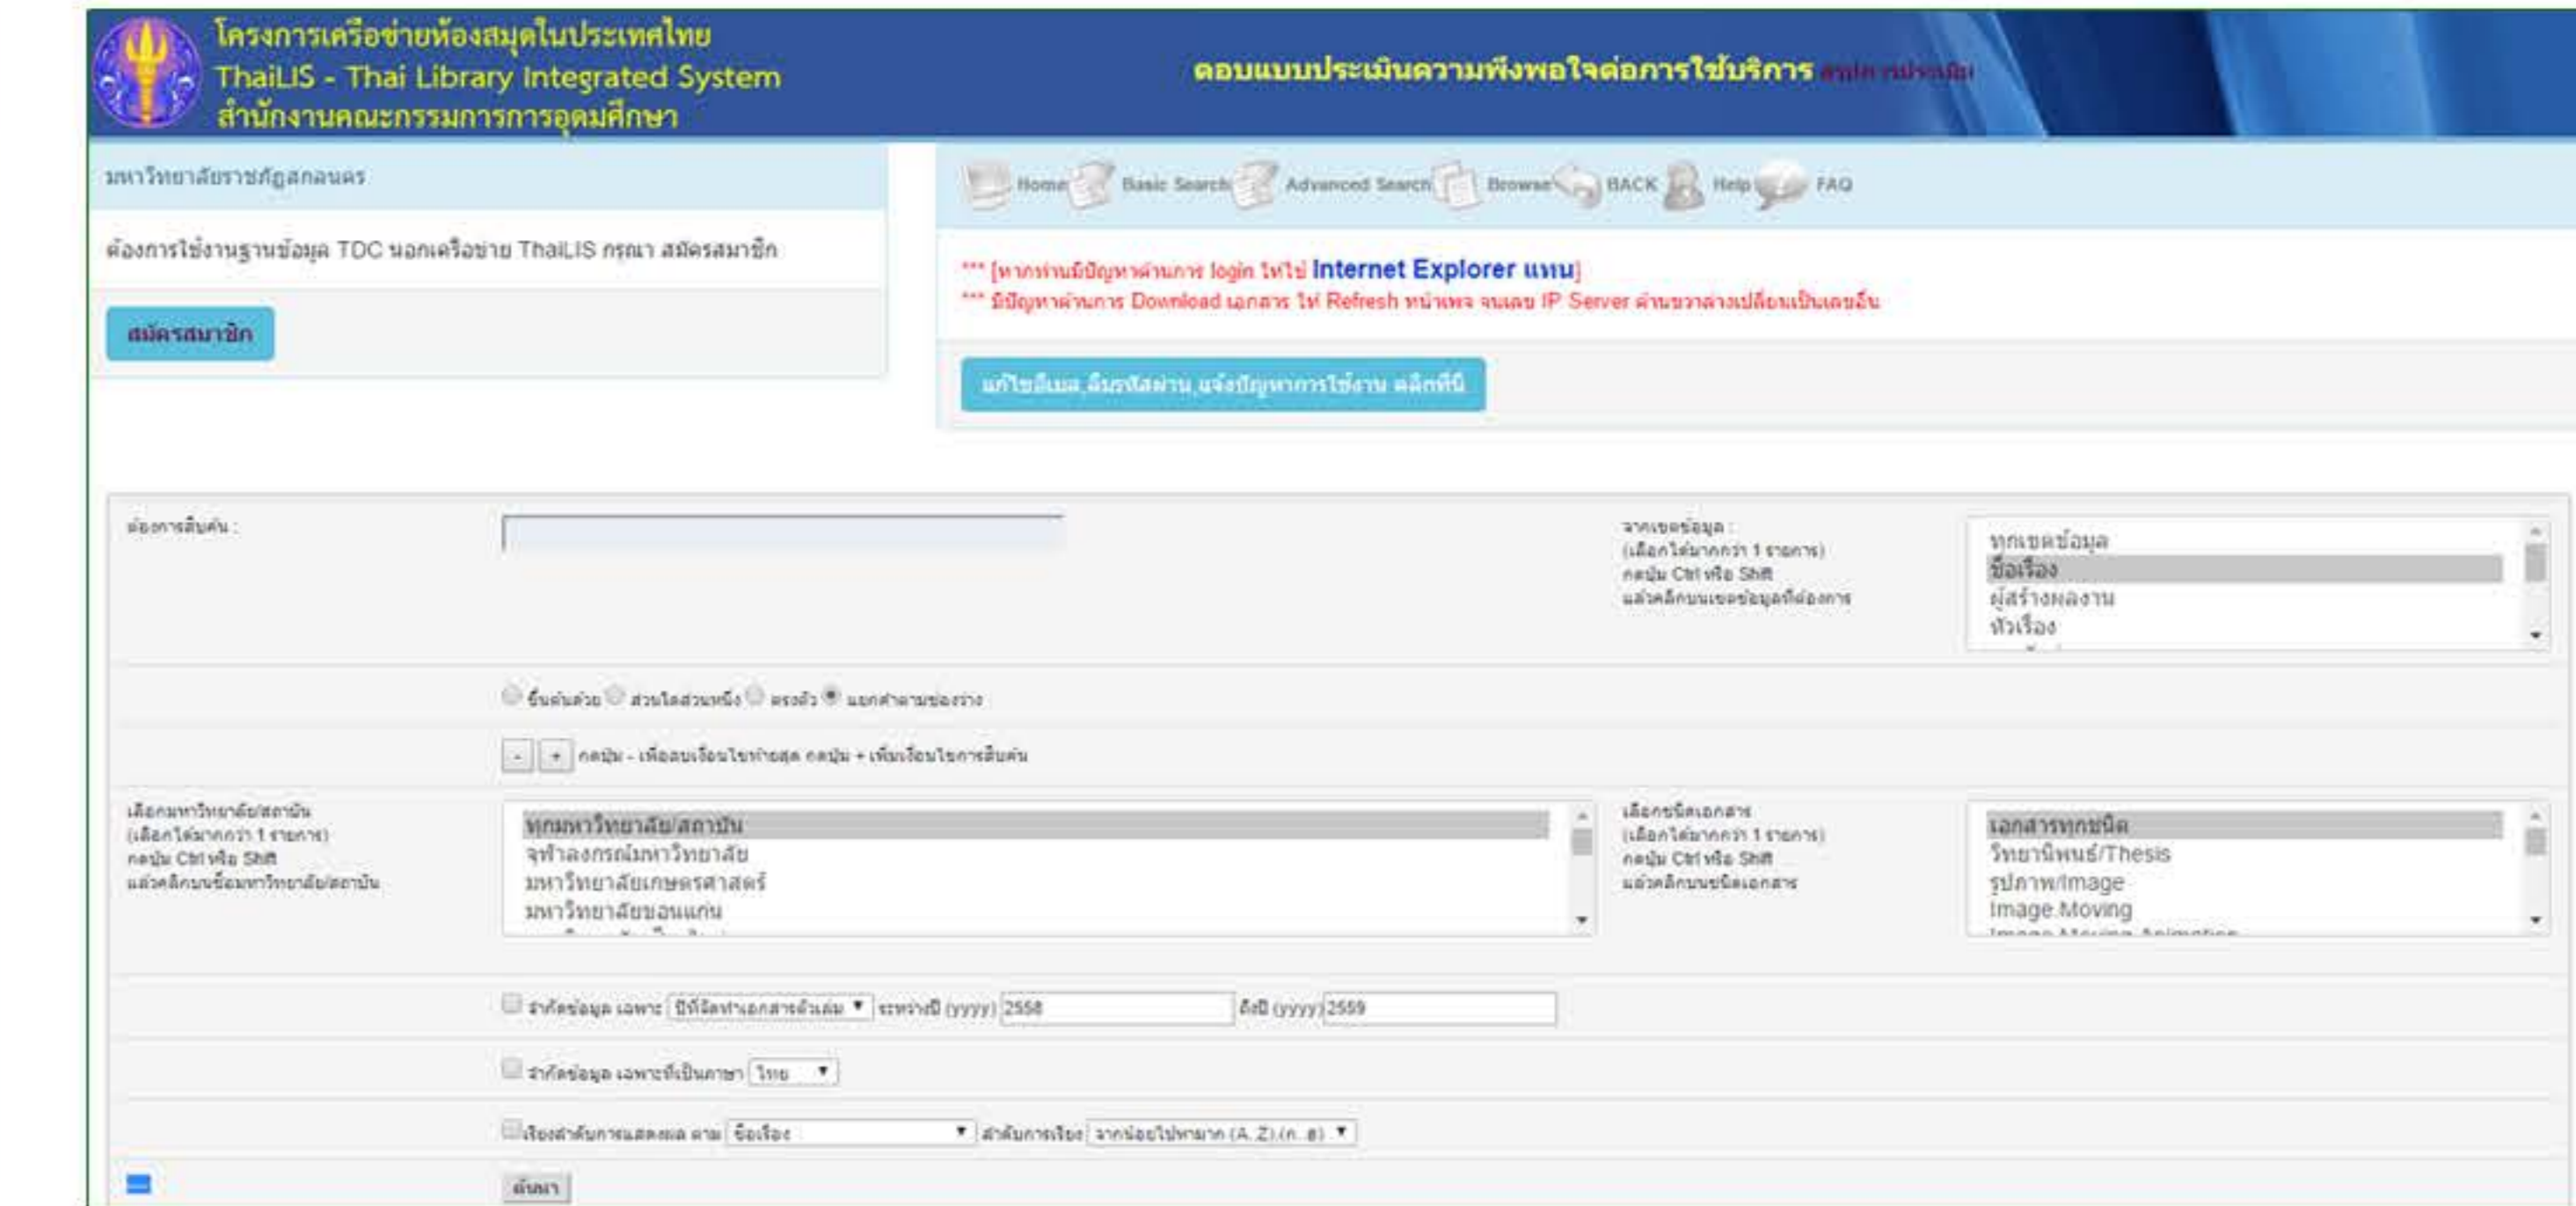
โครงการเครือข่ายห้องสมุดในประเทศไทย
ThaiLIS - Thai Library Integrated System
สำนักงานคณะกรรมการการอุดมศึกษา

ตอบแบบประเมินความพึงพอใจต่อการใช้บริการ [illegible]

มหาวิทยาลัยราชภัฏสกลนคร

ต้องการใช้งานฐานข้อมูล TDC นอกเครือข่าย ThaiLIS กรุณา สมัครสมาชิก

สมัครสมาชิก

Home Basic Search Advanced Search Browse BACK Help FAQ

*** [หากท่านมีปัญหาด้านการ login ให้ใช้ Internet Explorer แทน]
*** มีปัญหาด้านการ Download เอกสาร ให้ Refresh หน้าเพจ จนเลข IP Server ด้านขวาล่างเปลี่ยนเป็นเลขอื่น

แก้ไขอีเมล,ลืมรหัสผ่าน,แจ้งปัญหาการใช้งาน คลิกที่นี่

ต้องการสืบค้น :

จากเขตข้อมูล :
(เลือกได้มากกว่า 1 รายการ)
กดปุ่ม Ctrl หรือ Shift
แล้วคลิกบนเขตข้อมูลที่ต้องการ

ทุกเขตข้อมูล
ชื่อเรื่อง
ผู้สร้างผลงาน
หัวเรื่อง

ขึ้นต้นด้วย ส่วนใดส่วนหนึ่ง ตรงตัว แยกคำตามช่องว่าง

- + กดปุ่ม - เพื่อลบเงื่อนไขท้ายสุด กดปุ่ม + เพิ่มเงื่อนไขการสืบค้น

เลือกมหาวิทยาลัย/สถาบัน
(เลือกได้มากกว่า 1 รายการ)
กดปุ่ม Ctrl หรือ Shift
แล้วคลิกบนชื่อมหาวิทยาลัย/สถาบัน

ทุกมหาวิทยาลัย/สถาบัน
จุฬาลงกรณ์มหาวิทยาลัย
มหาวิทยาลัยเกษตรศาสตร์
มหาวิทยาลัยขอนแก่น

เลือกชนิดเอกสาร
(เลือกได้มากกว่า 1 รายการ)
กดปุ่ม Ctrl หรือ Shift
แล้วคลิกบนชนิดเอกสาร

เอกสารทุกชนิด
วิทยานิพนธ์/Thesis
รูปภาพ/Image
Image.Moving

จำกัดข้อมูล เฉพาะ ปีที่จัดทำเอกสารฉบับเต็ม ระหว่างปี (yyyy) 2558 ถึงปี (yyyy) 2559

จำกัดข้อมูล เฉพาะที่เป็นภาษา ไทย

เรียงลำดับการแสดงผล ตาม ชื่อเรื่อง ลำดับการเรียง จากน้อยไปหามาก (A..Z) (ก..ฮ)

ค้นหา